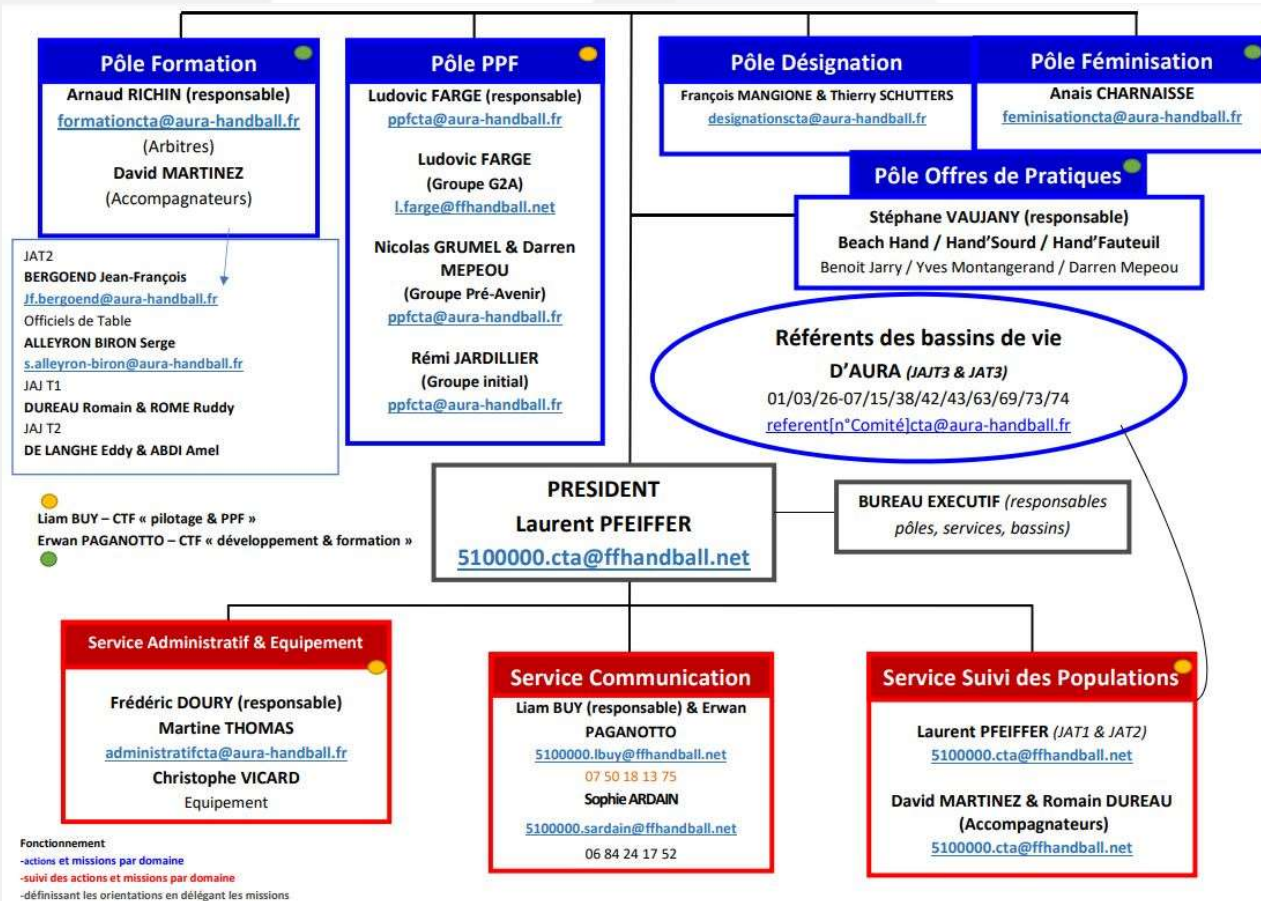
Pôle Formation
Arnaud RICHIN (responsable)
formationcta@aura-handball.fr
(Arbitres)
David MARTINEZ
(Accompagnateurs)

JAT2
BERGOEND Jean-François
Jf.bergoend@aura-handball.fr
Officiels de Table
ALLEYRON BIRON Serge
s.alleyron-biron@aura-handball.fr
JAJ T1
DUREAU Romain & ROME Ruddy
JAJ T2
DE LANGHE Eddy & ABDI Amel

Pôle PPF
Ludovic FARGE (responsable)
ppfcta@aura-handball.fr
Ludovic FARGE
(Groupe G2A)
l.farge@ffhandball.net
Nicolas GRUMEL & Darren MEPEOU
(Groupe Pré-Avenir)
ppfcta@aura-handball.fr
Rémi JARDILLIER
(Groupe initial)
ppfcta@aura-handball.fr

Pôle Désignation
François MANGIONE & Thierry SCHUTTERS
designationscta@aura-handball.fr

Pôle Féminisation
Anais CHARNAISSE
feminisationcta@aura-handball.fr

Pôle Offres de Pratiques
Stéphane VAUJANY (responsable)
Beach Hand / Hand'Sourd / Hand'Fauteuil
Benoit Jarry / Yves Montangerand / Darren Mepeou

Référents des bassins de vie
D'AURA (JAJT3 & JAT3)
01/03/26-07/15/38/42/43/63/69/73/74
referent[n°Comité]cta@aura-handball.fr

Liam BUY – CTF « pilotage & PPF »
Erwan PAGANOTTO – CTF « développement & formation »

PRESIDENT
Laurent PFEIFFER
5100000.cta@ffhandball.net

BUREAU EXECUTIF (responsables pôles, services, bassins)

Service Administratif & Equipement
Frédéric DOURY (responsable)
Martine THOMAS
administratifcta@aura-handball.fr
Christophe VICARD
Equipement

Service Communication
Liam BUY (responsable) & Erwan PAGANOTTO
5100000.lbuy@ffhandball.net
07 50 18 13 75
Sophie ARDAIN
5100000.sardain@ffhandball.net
06 84 24 17 52

Service Suivi des Populations
Laurent PFEIFFER (JAT1 & JAT2)
5100000.cta@ffhandball.net
David MARTINEZ & Romain DUREAU
(Accompagnateurs)
5100000.cta@ffhandball.net

Fonctionnement
-actions et missions par domaine
-suivi des actions et missions par domaine
-définissant les orientations en délégant les missions